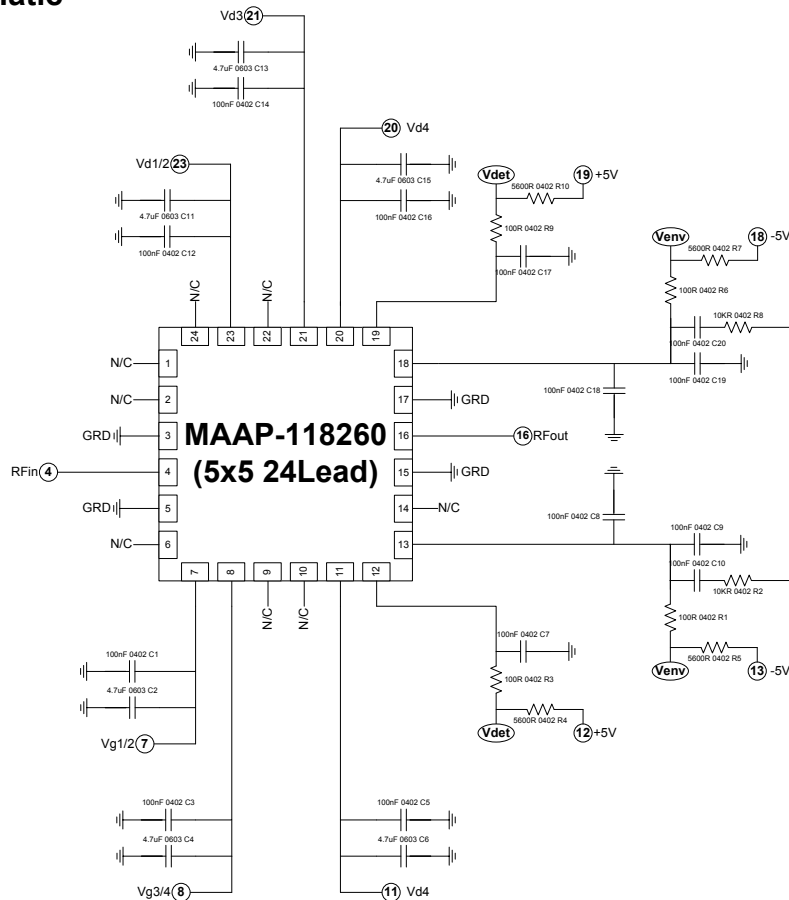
atic

Vd3 21
4.7uF 0603 C13
100nF 0402 C14

20 Vd4
4.7uF 0603 C15
100nF 0402 C16

Vd1/2 23
4.7uF 0603 C11
100nF 0402 C12

Vdet
5600R 0402 R10
19 +5V
100R 0402 R9
100nF 0402 C17

Venv
5600R 0402 R7
18 -5V
100R 0402 R6
10KR 0402 R8
100nF 0402 C20
100nF 0402 C19

N/C
N/C
24 23 22 21 20 19

N/C 1
N/C 2
GRD 3
RFin 4 4
GRD 5
N/C 6

MAAP-118260
(5x5 24Lead)

18
17 GRD
16 16 RFout
15 GRD
14 N/C
13

100nF 0402 C18
100nF 0402 C8
100nF 0402 C9
100nF 0402 C10
10KR 0402 R2
100R 0402 R1
Venv
5600R 0402 R5
13 -5V

7 8 9 10 11 12
N/C N/C

100nF 0402 C7
100R 0402 R3
Vdet
5600R 0402 R4
12 +5V

100nF 0402 C1
4.7uF 0603 C2
Vg1/2 7

100nF 0402 C3
4.7uF 0603 C4
Vg3/4 8

100nF 0402 C5
4.7uF 0603 C6
11 Vd4